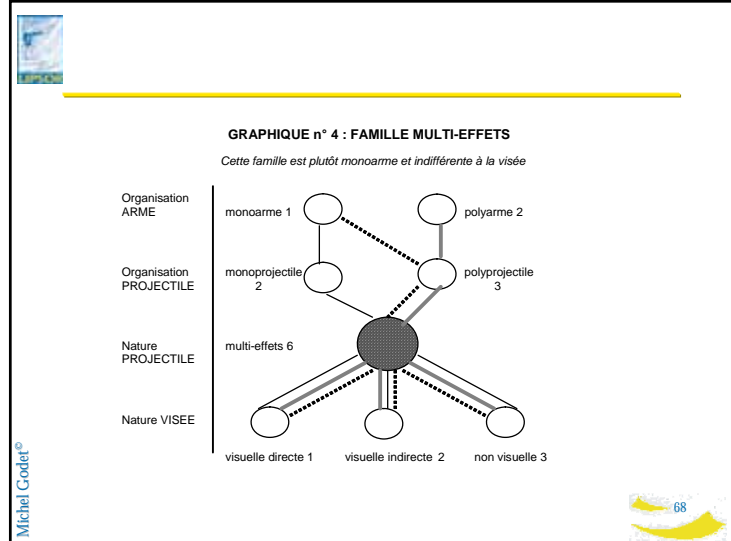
LIPSOR

GRAPHIQUE n° 4 : FAMILLE MULTI-EFFETS

Cette famille est plutôt monoarme et indifférente à la visée

Organisation ARME

monoarme 1

polyarme 2

Organisation PROJECTILE

monoprojectile 2

polyprojectile 3

Nature PROJECTILE

multi-effets 6

Nature VISEE

visuelle directe 1

visuelle indirecte 2

non visuelle 3

Michel Godet©

68